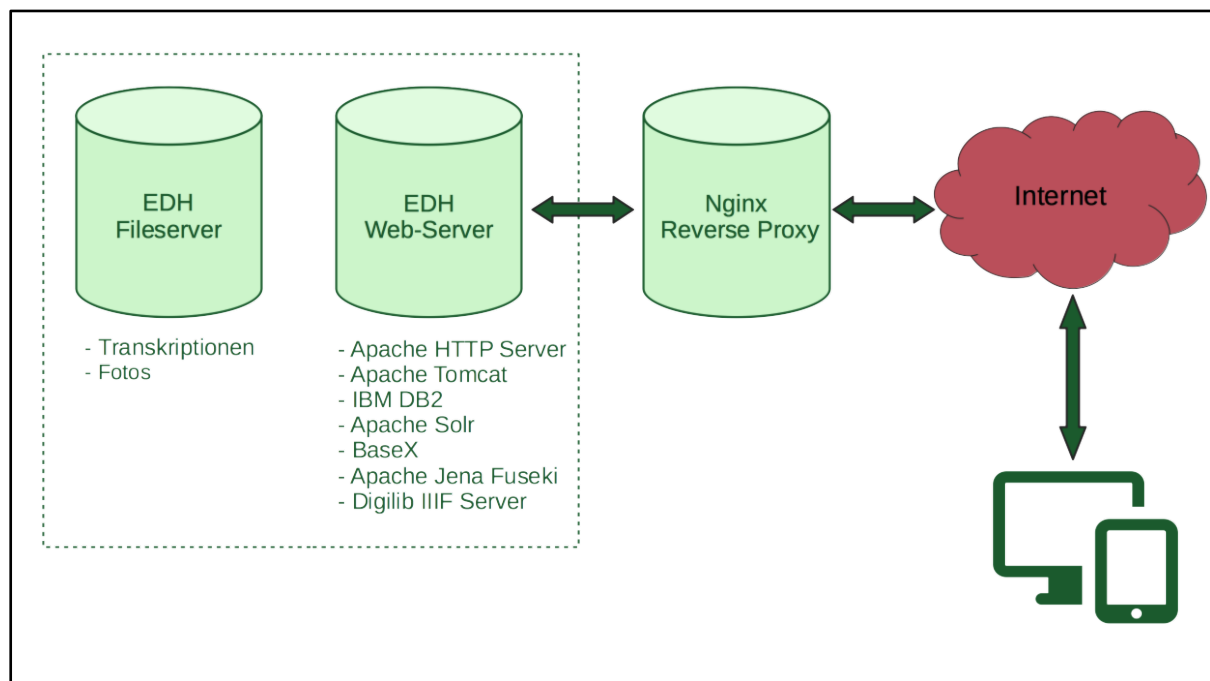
EDH
Fileserver

EDH
Web-Server

Nginx
Reverse Proxy

Internet

- Transkriptionen
- Fotos

- Apache HTTP Server
- Apache Tomcat
- IBM DB2
- Apache Solr
- BaseX
- Apache Jena Fuseki
- Digilib IIIF Server